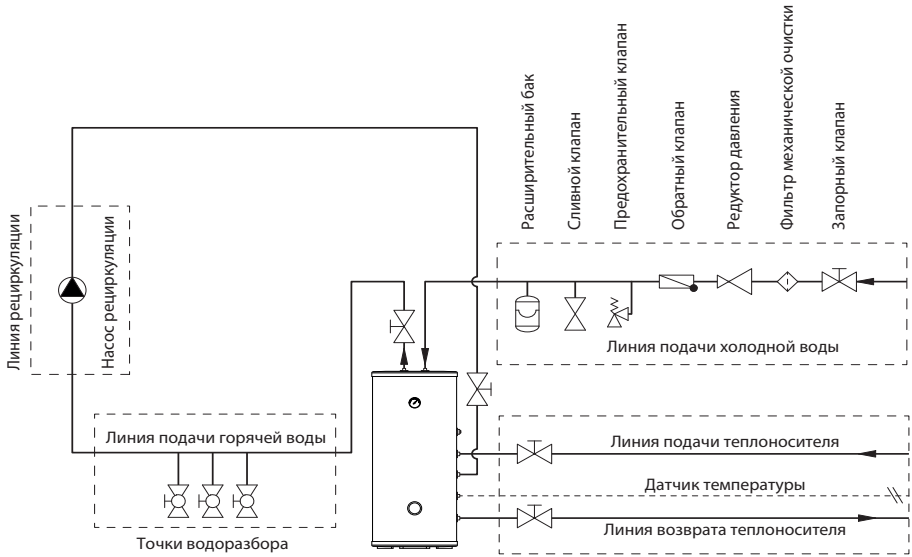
Линия рециркуляции

Насос рециркуляции

Расширительный бак

Сливной клапан

Предохранительный клапан

Обратный клапан

Редуктор давления

Фильтр механической очистки

Запорный клапан

Линия подачи холодной воды

Линия подачи горячей воды

Линия подачи теплоносителя

Датчик температуры

Линия возврата теплоносителя

Точки водоразбора